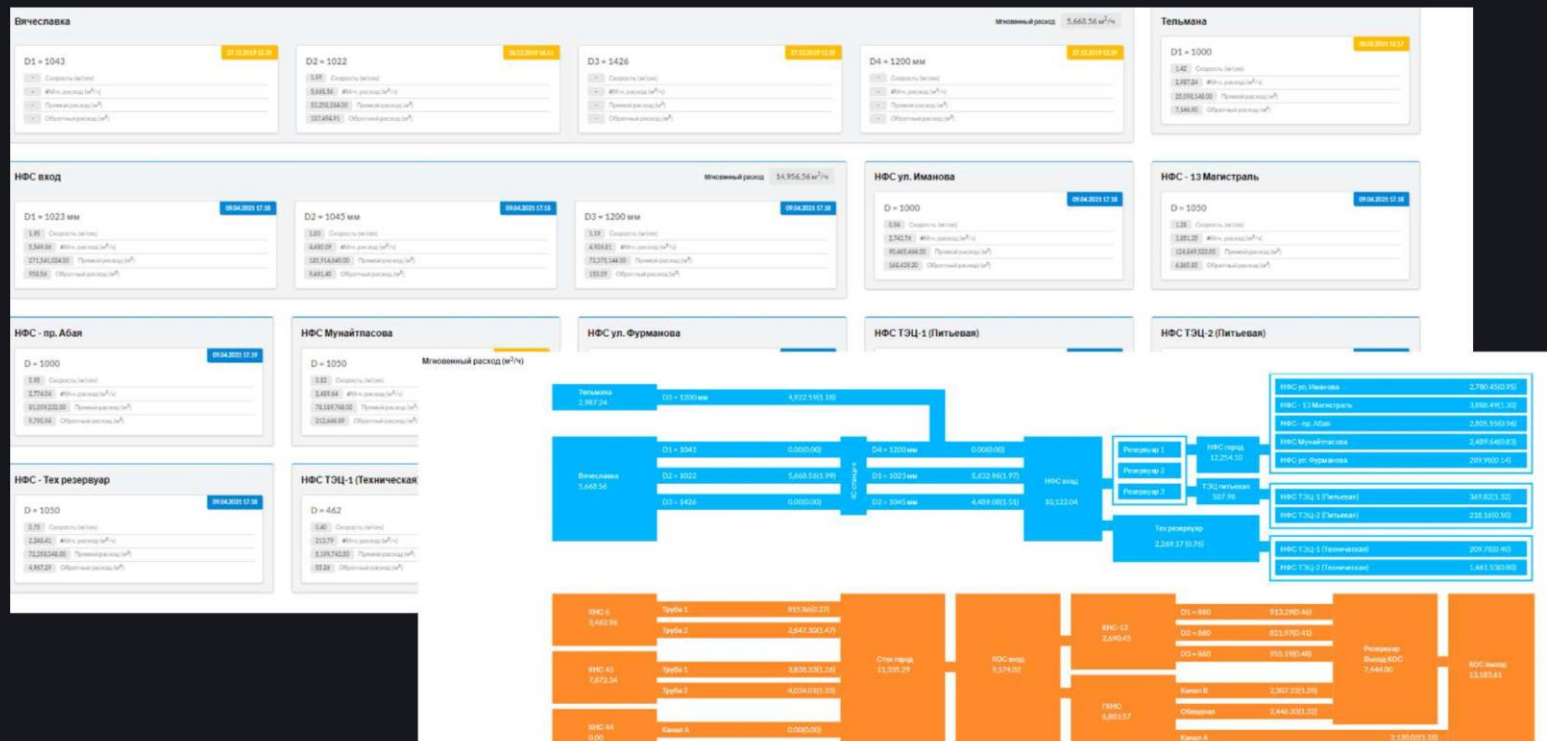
Вячеславка

Мгновенный расход 5,668.56 м³/ч

D1 = 1043

27.12.2019 11:39

- Скорость (м/сек)
- Мгн. расход (м³/ч)
- Прямой расход (м³)
- Обратный расход (м³)

D2 = 1022

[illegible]

1.99 Скорость (м/сек)
5,668.56 Мгн. расход (м³/ч)
51,258,154.00 Прямой расход (м³)
107,494.91 Обратный расход (м³)

D3 = 1426

27.12.2019 11:39

- Скорость (м/сек)
- Мгн. расход (м³/ч)
- Прямой расход (м³)
- Обратный расход (м³)

D4 = 1200 мм

27.12.2019 11:39

- Скорость (м/сек)
- Мгн. расход (м³/ч)
- Прямой расход (м³)
- Обратный расход (м³)

Тельмана

D1 = 1000

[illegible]

1.42 Скорость (м/сек)
2,987.24 Мгн. расход (м³/ч)
35,598,548.00 Прямой расход (м³)
7,146.90 Обратный расход (м³)

НФС вход

Мгновенный расход 14,956.56 м³/ч

D1 = 1023 мм

09.04.2021 17:18

1.95 Скорость (м/сек)
5,549.00 Мгн. расход (м³/ч)
271,541,024.00 Прямой расход (м³)
958.54 Обратный расход (м³)

D2 = 1045 мм

09.04.2021 17:18

1.50 Скорость (м/сек)
4,480.09 Мгн. расход (м³/ч)
185,914,640.00 Прямой расход (м³)
5,691.40 Обратный расход (м³)

D3 = 1200 мм

09.04.2021 17:18

1.18 Скорость (м/сек)
4,923.01 Мгн. расход (м³/ч)
72,375,144.00 Прямой расход (м³)
155.09 Обратный расход (м³)

НФС ул. Иванова

D = 1000

09.04.2021 17:18

0.94 Скорость (м/сек)
2,742.74 Мгн. расход (м³/ч)
81,465,444.00 Прямой расход (м³)
166,419.20 Обратный расход (м³)

НФС - 13 Магистраль

D = 1050

09.04.2021 17:18

1.28 Скорость (м/сек)
3,891.20 Мгн. расход (м³/ч)
124,849,552.00 Прямой расход (м³)
4,865.80 Обратный расход (м³)

НФС - пр. Абая

D = 1000

09.04.2021 17:19

0.95 Скорость (м/сек)
2,774.04 Мгн. расход (м³/ч)
81,209,232.00 Прямой расход (м³)
9,795.94 Обратный расход (м³)

НФС Мунайтпасова

D = 1050

0.82 Скорость (м/сек)
2,489.64 Мгн. расход (м³/ч)
78,169,768.00 Прямой расход (м³)
212,646.89 Обратный расход (м³)

НФС ул. Фурманова

НФС ТЭЦ-1 (Питьевая)

НФС ТЭЦ-2 (Питьевая)

НФС - Тех резервуар

D = 1050

09.04.2021 17:18

0.75 Скорость (м/сек)
2,240.41 Мгн. расход (м³/ч)
72,210,548.00 Прямой расход (м³)
4,967.09 Обратный расход (м³)

НФС ТЭЦ-1 (Техническая)

D = 462

0.40 Скорость (м/сек)
213.79 Мгн. расход (м³/ч)
5,159,743.00 Прямой расход (м³)
53.28 Обратный расход (м³)

Мгновенный расход (м³/ч)

Тельмана 2,987.24
D1 = 1200 мм 4,922.59(1.18)
Вячеславка 5,668.56
D1 = 1043 0.00(0.00)
D2 = 1022 5,668.56(1.99)
D3 = 1426 0.00(0.00)
D4 = 1200 мм 0.00(0.00)
D1 = 1023 мм 5,632.96(1.97)
D2 = 1045 мм 4,489.08(1.51)
НФС вход 10,122.04
Резервуар 1
Резервуар 2
Резервуар 3
НФС город 12,254.10
ТЭЦ питьевая 587.98
Тех резервуар 2,269.17 (0.76)
НФС ул. Иванова 2,780.45(0.95)
НФС - 13 Магистраль 3,886.49(1.30)
НФС - пр. Абая 2,805.55(0.96)
НФС Мунайтпасова 2,489.64(0.83)
НФС ул. Фурманова 209.98(0.14)
НФС ТЭЦ-1 (Питьевая) 369.82(1.32)
НФС ТЭЦ-2 (Питьевая) 218.16(0.50)
НФС ТЭЦ-1 (Техническая) 209.78(0.40)
НФС ТЭЦ-2 (Техническая) 1,441.53(0.60)

КНС 6 3,463.96
Труба 1 855.86(0.27)
Труба 2 2,647.30(1.47)
КНС 43 7,872.34
Труба 1 3,838.33(1.26)
Труба 2 4,034.01(1.33)
КНС 44 0.00
Канал А 0.00(0.00)
Сток город 11,335.29
КОС вход 9,574.02
КНС-12 2,690.45
D1 = 860 913.29(0.46)
D2 = 860 821.97(0.41)
D3 = 860 955.19(0.48)
ГКНС 6,803.57
Канал Б 2,307.23(1.25)
Обводная 2,446.33(1.32)
Канал А 2,130.0(1.10)
Резервуар Выход КОС 7,444.00
КОС выход 13,183.61